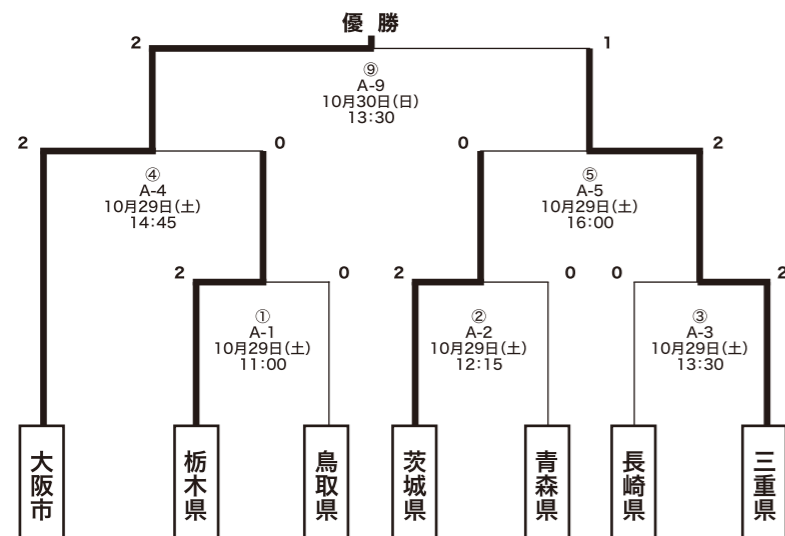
優 勝

2 1

⑨
A-9
10月30日(日)
13:30

2 0 0 2

④
A-4
10月29日(土)
14:45

⑤
A-5
10月29日(土)
16:00

2 0 2 0 0 2

①
A-1
10月29日(土)
11:00

②
A-2
10月29日(土)
12:15

③
A-3
10月29日(土)
13:30

大阪市

栃木県

鳥取県

茨城県

青森県

長崎県

三重県